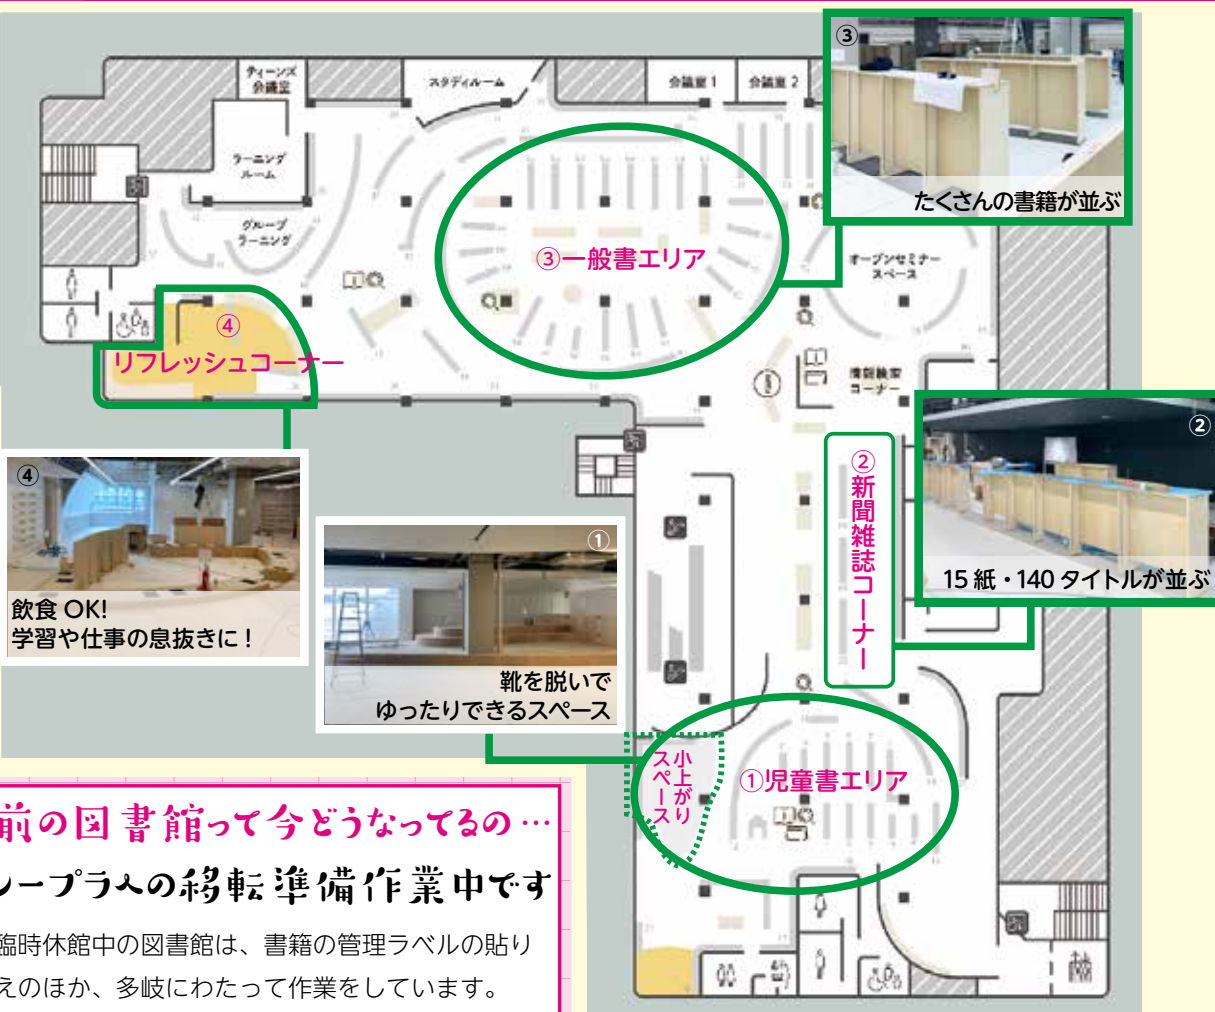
ティーンズ会議室

スタディルーム

会議室 1

会議室 2

ラーニングルーム

グループラーニング

③

たくさんの書籍が並ぶ

③一般書エリア

オープンセミナースペース

④

リフレッシュコーナー

情報検索コーナー

②

②新聞雑誌コーナー

15 紙・140 タイトルが並ぶ

④

飲食 OK!
学習や仕事の息抜きに！

①

靴を脱いで
ゆったりできるスペース

小上がりスペース

①児童書エリア

前の図書館って今どうなってるの…

ループラへの移転準備作業中です

臨時休館中の図書館は、書籍の管理ラベルの貼りえのほか、多岐にわたって作業をしています。